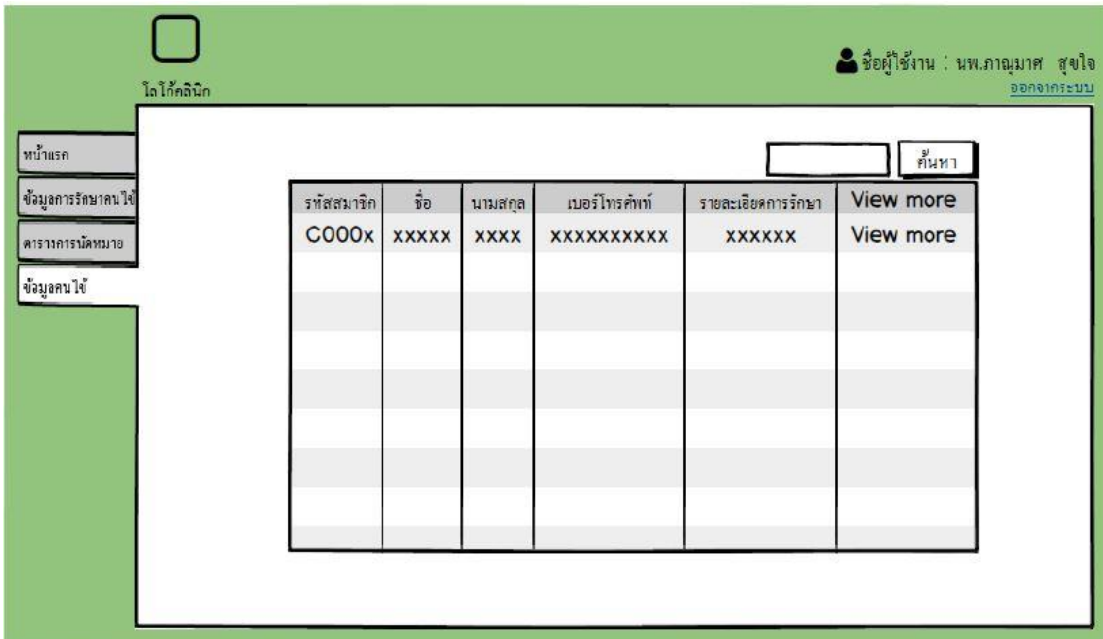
ใกล้คลินิก

ชื่อผู้ใช้งาน : นพ.ภาณุมาศ สุขใจ
ออกจากระบบ

หน้าแรก
ข้อมูลการรักษาคนไข้
ตารางการนัดหมาย
ข้อมูลคนไข้

ค้นหา

| รหัสสมาชิก | ชื่อ | นามสกุล | เบอร์โทรศัพท์ | รายละเอียดการรักษา | View more |
|---|---|---|---|---|---|
| C000x | xxxxx | xxxx | xxxxxxxxxx | xxxxxx | View more |